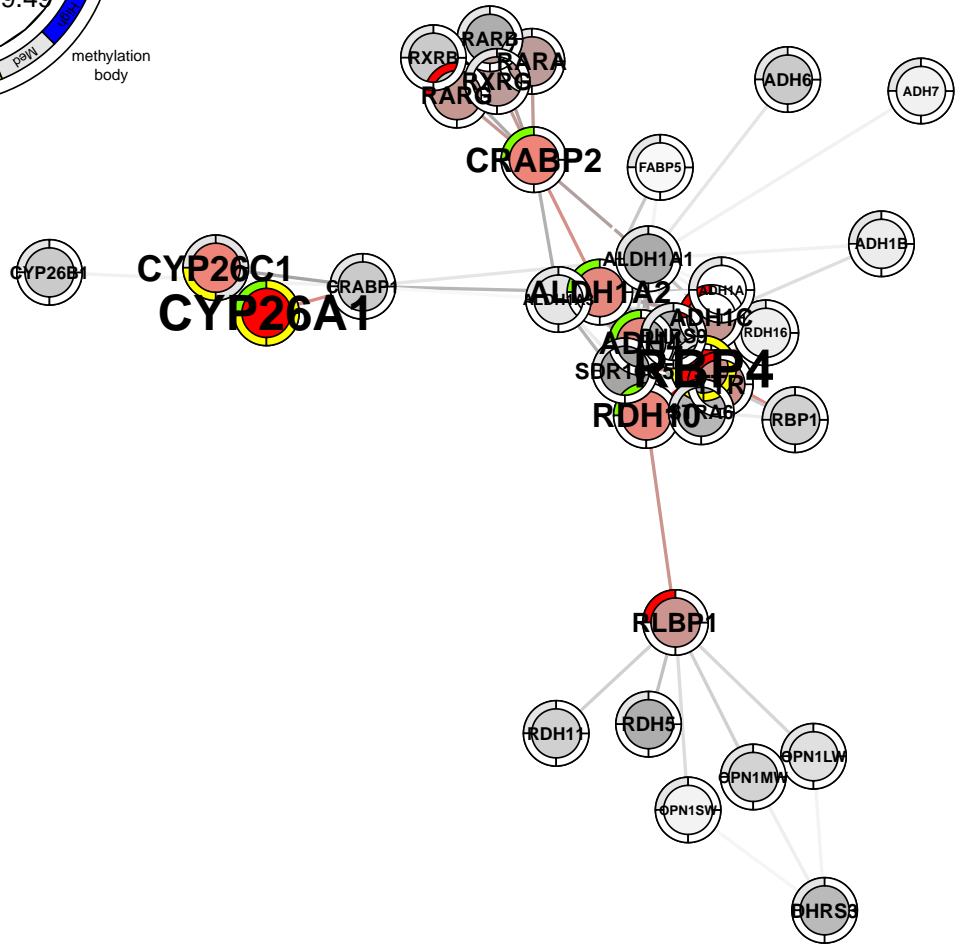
9.49
Med
High
methylation body
RXRB
RARB
RARA
RXRG
RARG
ADH6
ADH7
CRABP2
FABP5
ADH1B
CYP26B1
CYP26C1
CRABP1
ALDH1A1
ALDH1A2
ALDH1A3
CYP26A1
ADH1A
ADH1C
RDH16
ADH4
DHRS9
RBP4
SDR16C5
LRAT
RDH10
STRA6
RBP1
RLBP1
RDH11
RDH5
OPN1LW
OPN1MW
OPN1SW
DHRS3